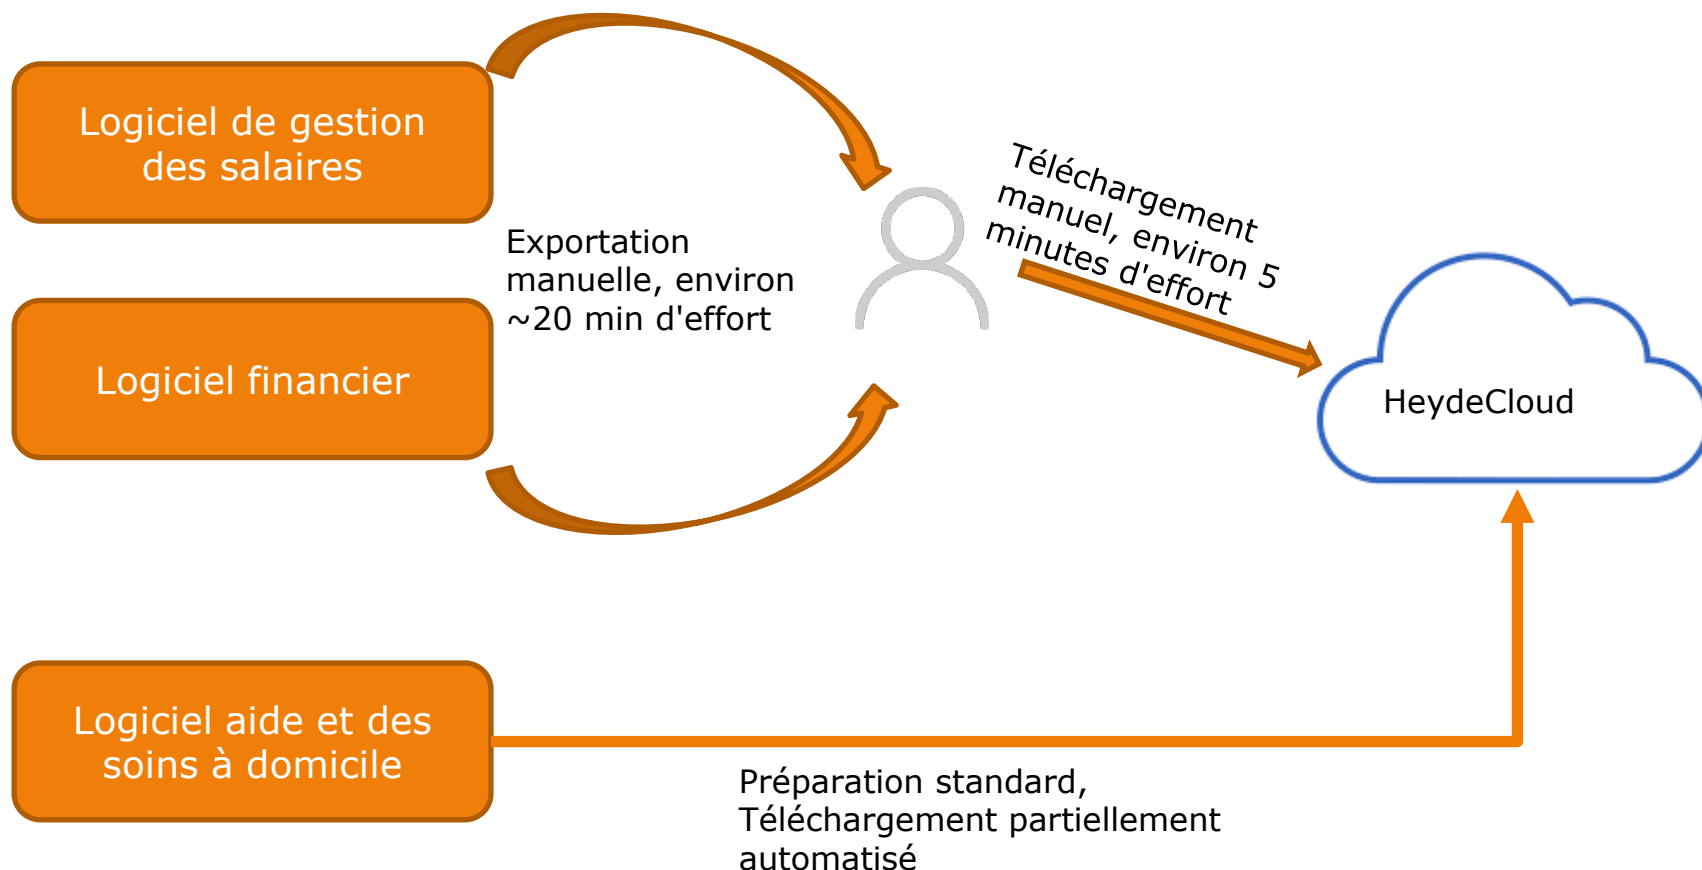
Logiciel de gestion des salaires

Logiciel financier

Exportation manuelle, environ ~20 min d'effort

Téléchargement manuel, environ 5 minutes d'effort

HeydeCloud

Logiciel aide et des soins à domicile

Préparation standard, Téléchargement partiellement automatisé